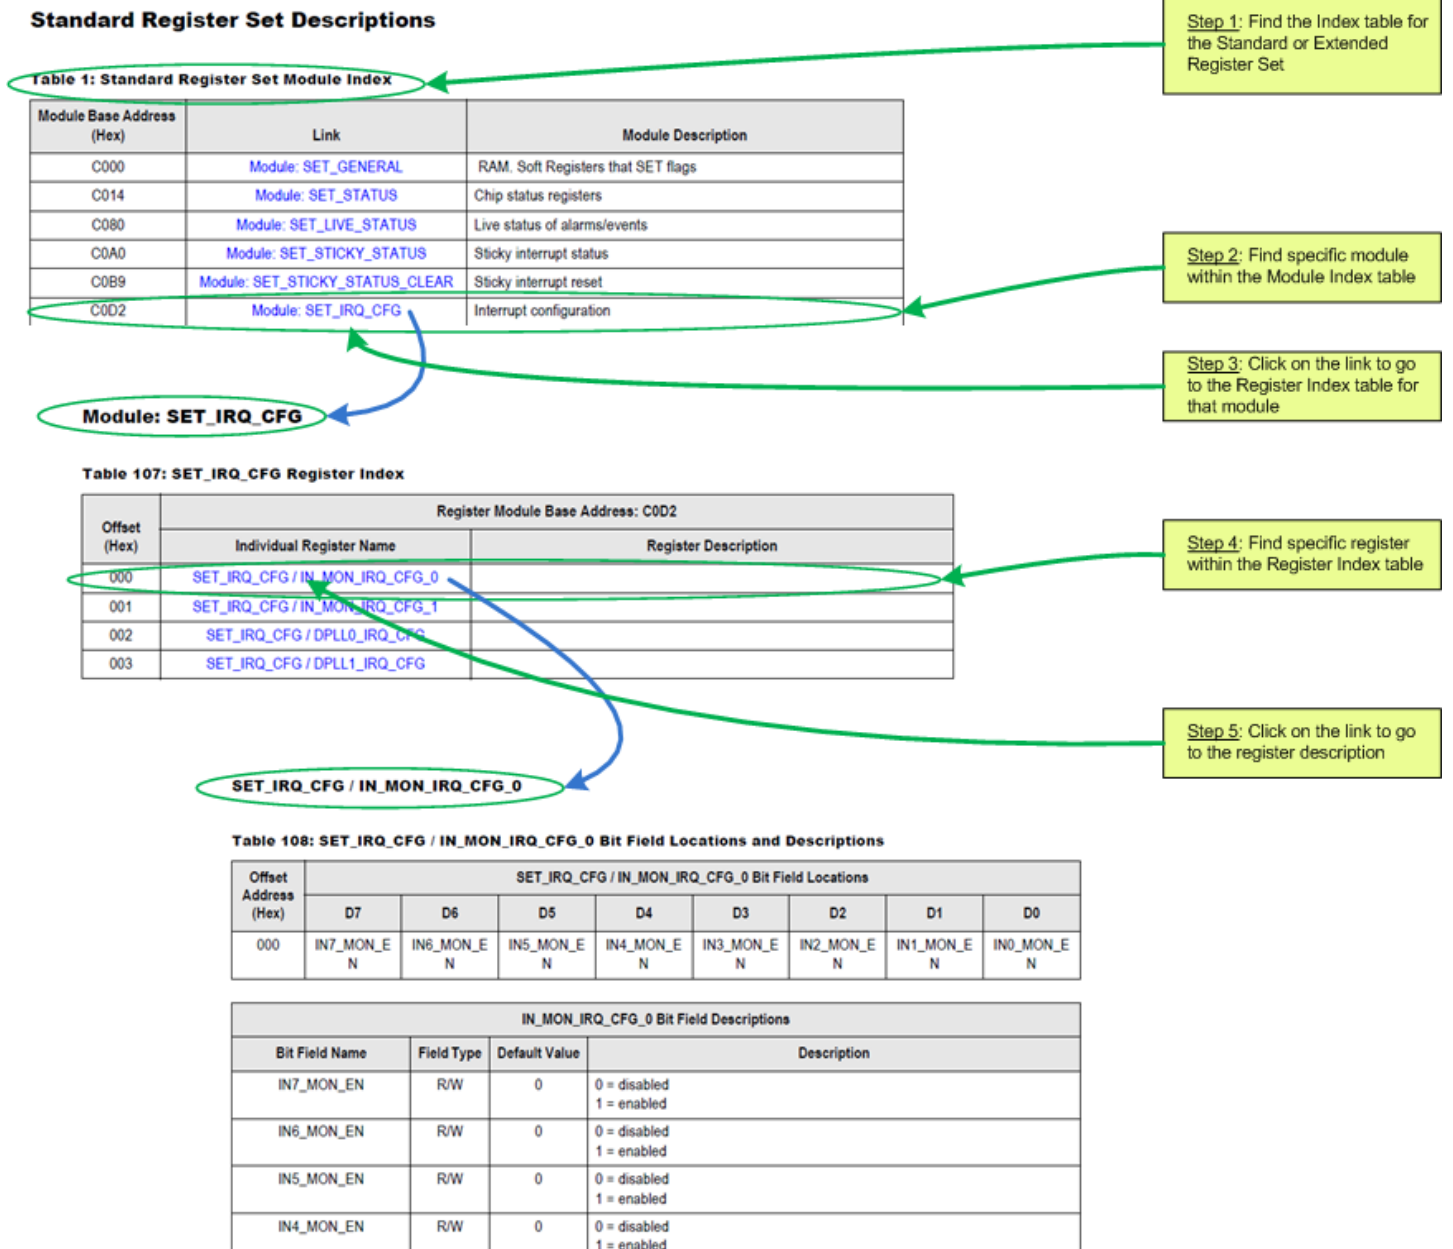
Standard Register Set Descriptions

Step 1: Find the Index table for the Standard or Extended Register Set

Table 1: Standard Register Set Module Index

| Module Base Address (Hex) | Link | Module Description |
|---|---|---|
| C000 | Module: SET_GENERAL | RAM. Soft Registers that SET flags |
| C014 | Module: SET_STATUS | Chip status registers |
| C080 | Module: SET_LIVE_STATUS | Live status of alarms/events |
| C0A0 | Module: SET_STICKY_STATUS | Sticky interrupt status |
| C0B9 | Module: SET_STICKY_STATUS_CLEAR | Sticky interrupt reset |
| C0D2 | Module: SET_IRQ_CFG | Interrupt configuration |

Step 2: Find specific module within the Module Index table

Step 3: Click on the link to go to the Register Index table for that module

Module: SET_IRQ_CFG

Table 107: SET_IRQ_CFG Register Index

| Offset (Hex) | Register Module Base Address: C0D2 | |
|---|---|---|
| | Individual Register Name | Register Description |
| 000 | SET_IRQ_CFG / IN_MON_IRQ_CFG_0 | |
| 001 | SET_IRQ_CFG / IN_MON_IRQ_CFG_1 | |
| 002 | SET_IRQ_CFG / DPLL0_IRQ_CFG | |
| 003 | SET_IRQ_CFG / DPLL1_IRQ_CFG | |

Step 4: Find specific register within the Register Index table

Step 5: Click on the link to go to the register description

SET_IRQ_CFG / IN_MON_IRQ_CFG_0

Table 108: SET_IRQ_CFG / IN_MON_IRQ_CFG_0 Bit Field Locations and Descriptions

| Offset Address (Hex) | SET_IRQ_CFG / IN_MON_IRQ_CFG_0 Bit Field Locations | | | | | | | |
|---|---|---|---|---|---|---|---|---|
| | D7 | D6 | D5 | D4 | D3 | D2 | D1 | D0 |
| 000 | IN7_MON_EN | IN6_MON_EN | IN5_MON_EN | IN4_MON_EN | IN3_MON_EN | IN2_MON_EN | IN1_MON_EN | IN0_MON_EN |

IN_MON_IRQ_CFG_0 Bit Field Descriptions

| Bit Field Name | Field Type | Default Value | Description |
|---|---|---|---|
| IN7_MON_EN | R/W | 0 | 0 = disabled 1 = enabled |
| IN6_MON_EN | R/W | 0 | 0 = disabled 1 = enabled |
| IN5_MON_EN | R/W | 0 | 0 = disabled 1 = enabled |
| IN4_MON_EN | R/W | 0 | 0 = disabled 1 = enabled |